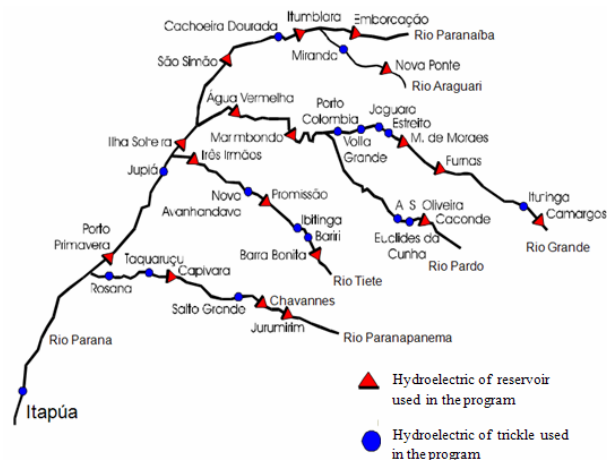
Cachoeira Dourada
Itumbiara
Emborcação
Rio Paranaíba
São Simão
Miranda
Nova Ponte
Rio Araguari
Água Vermelha
Porto Colombia
Jaguara
Estreito
Marimbondo
Volta Grande
M. de Moraes
Ilha Solteira
Jupiá
Três Irmãos
Furnas
Novo Avanhandava
Promissão
Ibitinga
Bariri
A. S. Oliveira
Caconde
Itutinga
Camargos
Euclides da Cunha
Rio Grande
Barra Bonita
Rio Pardo
Porto Primavera
Rio Tiete
Taquaruçu
Capivara
Rosana
Salto Grande
Chavannes
Jurumirim
Rio Paranapanema
Rio Parana
Itapúa

Hydroelectric of reservoir used in the program

Hydroelectric of trickle used in the program